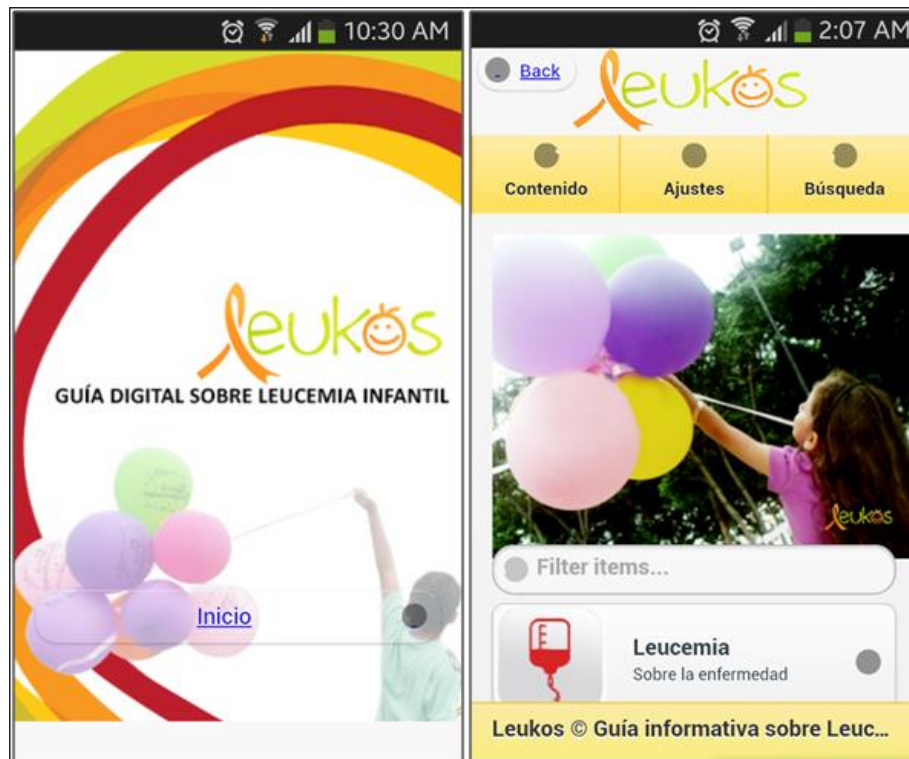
10:30 AM

leukos

GUÍA DIGITAL SOBRE LEUCEMIA INFANTIL

Inicio

2:07 AM

Back

leukos

Contenido

Ajustes

Búsqueda

leukos

Filter items...

Leucemia

Sobre la enfermedad

Leukos © Guía informativa sobre Leuc...